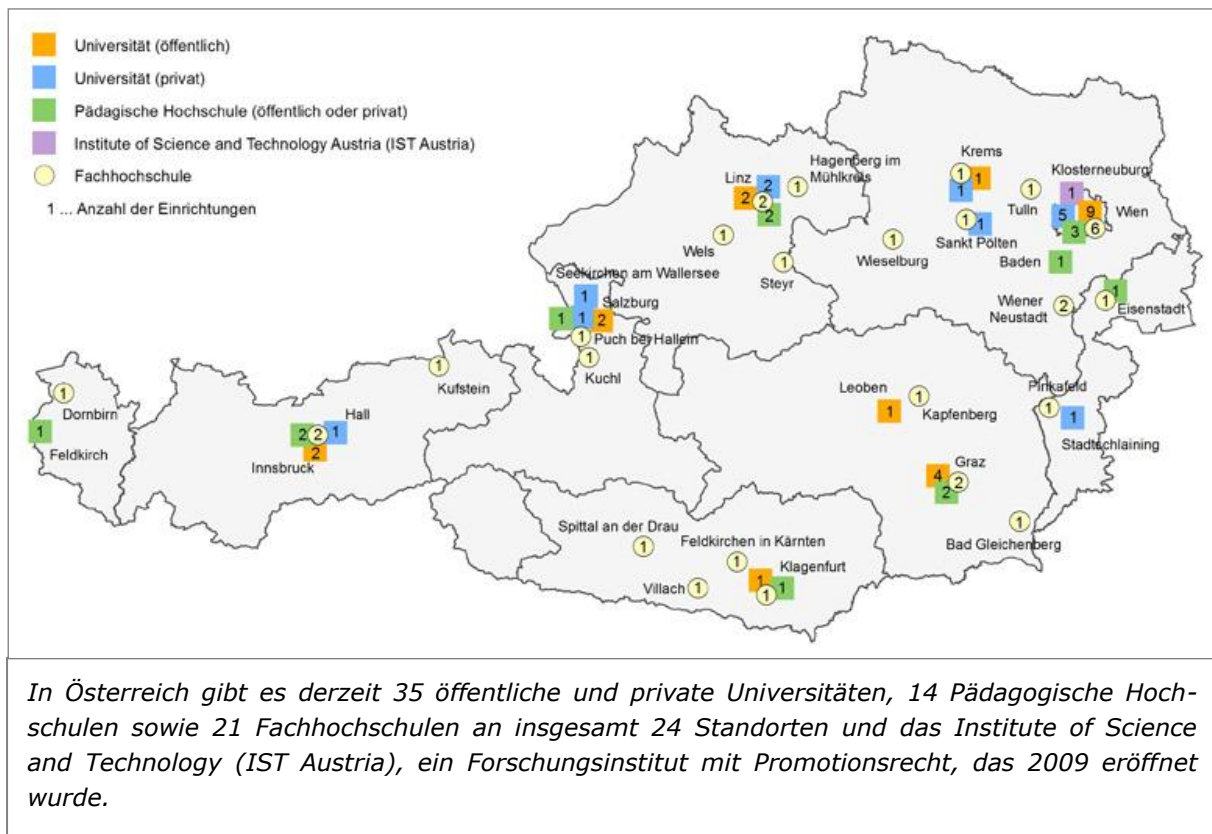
Universität (öffentlich)
Universität (privat)
Pädagische Hochschule (öffentlich oder privat)
Institute of Science and Technology Austria (IST Austria)
Fachhochschule
1 ... Anzahl der Einrichtungen

Linz 2 2 2 2
Hagenberg im Mühlkreis 1
Krems 1 1 1
Klosterneuburg 1
Tulln 1
Wien 5 9 3 6
Sankt Pölten 1 1
Wels 1
Seekirchen am Wallersee 1
Salzburg 1 1 1 2
Puch bei Hallein 1
Kuchl 1
Steyr 1
Wieselburg 1
Baden 1
Wiener Neustadt 2
Eisenstadt 1 1
Kufstein 1
Dornbirn 1
Feldkirch 1
Hall 2 2 1
Innsbruck 2
Leoben 1
Kapfenberg 1
Pinkafeld 1
Stadtschlaining 1
Graz 4 2 2
Bad Gleichenberg 1
Spittal an der Drau 1
Feldkirchen in Kärnten 1
Klagenfurt 1 1 1
Villach 1

In Österreich gibt es derzeit 35 öffentliche und private Universitäten, 14 Pädagogische Hochschulen sowie 21 Fachhochschulen an insgesamt 24 Standorten und das Institute of Science and Technology (IST Austria), ein Forschungsinstitut mit Promotionsrecht, das 2009 eröffnet wurde.